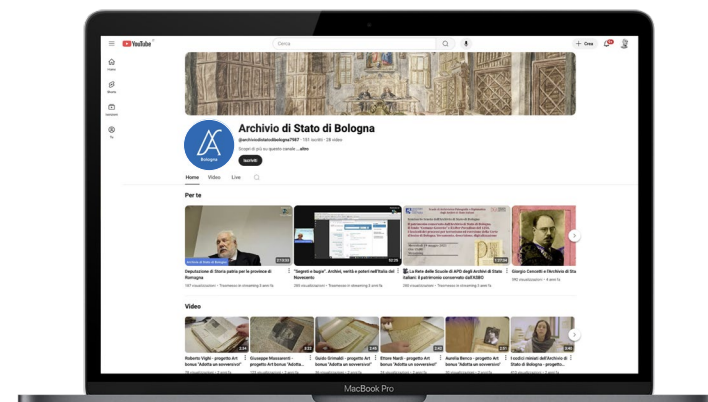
YouTube

Cerca

+ Crea

Home

Shorts

Iscrizioni

Tu

Archivio di Stato di Bologna

Bologna

@archiviodistatodibologna7987 · 151 iscritti · 28 video

Scopri di più su questo canale ...altro

Iscriviti

Home Video Live

Per te

Archivio di Stato di Bologna

Deputazione di Storia patria per le province di Romagna

167 visualizzazioni · Trasmesso in streaming 5 anni fa

"Segreti e bugie". Archivi, verità e poteri nell'Italia del Novecento

285 visualizzazioni · Trasmesso in streaming 4 anni fa

La Rete delle Scuole di APD degli Archivi di Stato italiani: il patrimonio conservato dall'ASBO

Trasmesso in streaming 3 anni fa

Giorgio Cencetti e l'Archivio di Sta

Video

Roberto Vighi - progetto Art bonus "Adotta un ...

Giuseppe Mazzanenti - progetto Art bonus "Adotta un ...

Guido Grimaldi - progetto Art bonus "Adotta un ...

Ettore Nardi - progetto Art bonus "Adotta un ...

Aurelia Benco - progetto Art bonus "Adotta un ...

Codici miniati dell'Archivio di Stato di Bologna - progetto ...

MacBook Pro